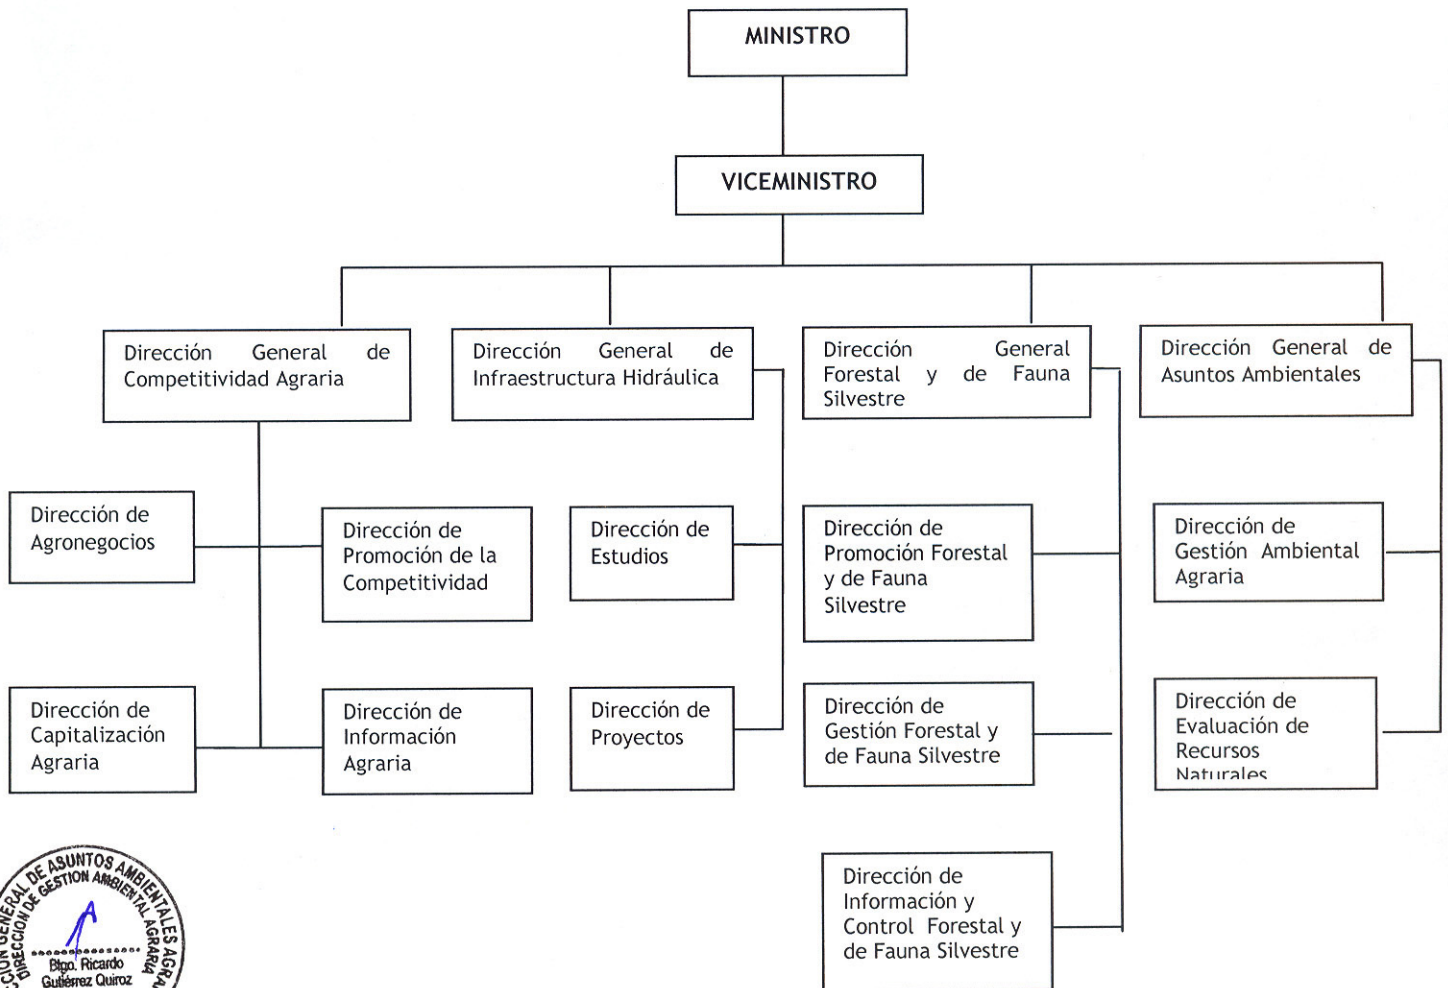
MINISTRO

VICEMINISTRO

Dirección General de Competitividad Agraria

Dirección General de Infraestructura Hidráulica

Dirección General Forestal y de Fauna Silvestre

Dirección General de Asuntos Ambientales

Dirección de Agronegocios

Dirección de Promoción de la Competitividad

Dirección de Estudios

Dirección de Promoción Forestal y de Fauna Silvestre

Dirección de Gestión Ambiental Agraria

Dirección de Capitalización Agraria

Dirección de Información Agraria

Dirección de Proyectos

Dirección de Gestión Forestal y de Fauna Silvestre

Dirección de Evaluación de Recursos Naturales

Dirección de Información y Control Forestal y de Fauna Silvestre

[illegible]CION GENERAL DE ASUNTOS AMBIENTALES AGRA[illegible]
DIRECCION DE GESTION AMBIENTAL AGRARIA
Blgo. Ricardo Gutiérrez Quiroz